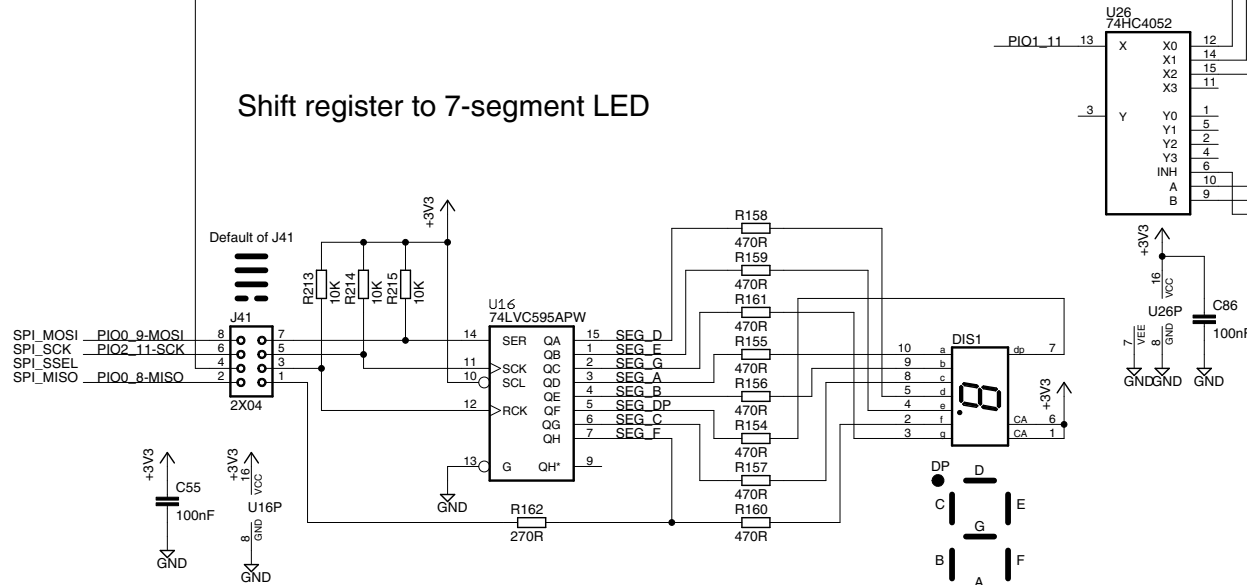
Shift register to 7-segment LED

U26
74HC4052
PIO1_11 13 X X0 12 X1 14 X2 15 X3 11
3 Y Y0 1 Y1 5 Y2 2 Y3 4 INH 6 A 10 B 9

+3V3
16 VCC
U26P
C86
100nF
7 VEE 8 GND
GND GND GND

Default of J41

+3V3
R213 10K R214 10K R215 10K

J41
SPI_MOSI PIO0_9-MOSI 8 7
SPI_SCK PIO2_11-SCK 6 5
SPI_SSEL 4 3
SPI_MISO PIO0_8-MISO 2 1
2X04

U16
74LVC595APW
14 SER QA 15 SEG_D
QB 1 SEG_E
11 SCK QC 2 SEG_G
10 SCL QD 3 SEG_A
QE 4 SEG_B
12 RCK QF 5 SEG_DP
QG 6 SEG_C
QH 7 SEG_F
13 G QH* 9
GND

R158 470R
R159 470R
R161 470R
R155 470R
R156 470R
R154 470R
R157 470R
R160 470R

R162 270R

DIS1
10 a dp 7
9 b
8 c
5 d
4 e
2 f CA 6
3 g CA 1
+3V3

+3V3
C55
100nF
GND

+3V3
16 VCC
U16P
8 GND
GND

DP D C E G B F A